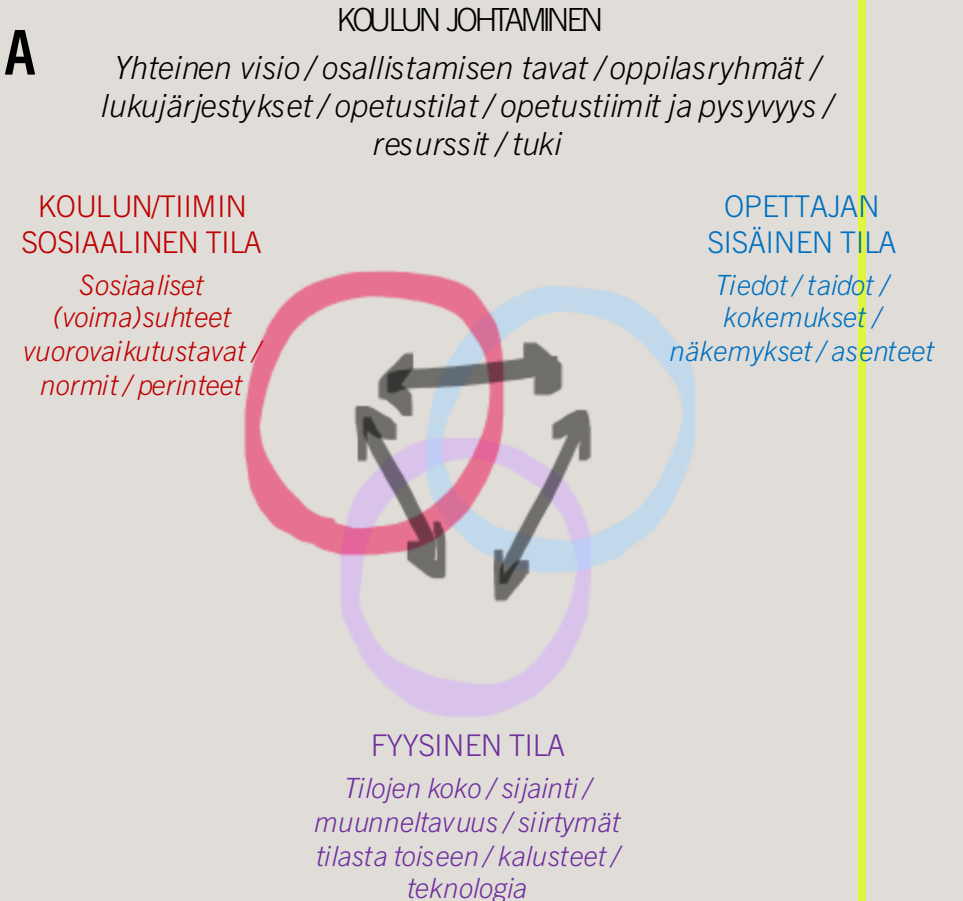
A

KOULUN JOHTAMINEN

Yhteinen visio / osallistamisen tavat / oppilasryhmät / lukujärjestykset / opetustilat / opetustiimit ja pysyvyys / resurssit / tuki

KOULUN/TIIMIN SOSIAALINEN TILA

Sosiaaliset (voima)suhteet vuorovaikutustavat / normit / perinteet

OPETTAJAN SISÄINEN TILA

Tiedot / taidot / kokemukset / näkemykset / asenteet

FYYSINEN TILA

Tilojen koko / sijainti / muunneltavuus / siirtymät tilasta toiseen / kalusteet / teknologia